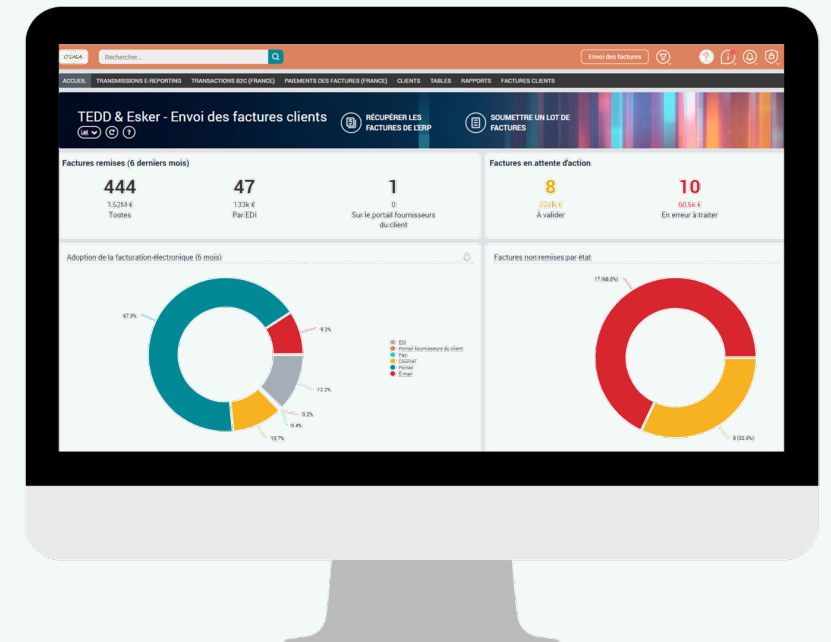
O'CALA

Rechercher...

Envoi des factures

ACCUEIL TRANSMISSIONS E-REPORTING TRANSACTIONS B2C (FRANCE) PAIEMENTS DES FACTURES (FRANCE) CLIENTS TABLES RAPPORTS FACTURES CLIENTS

TEDD & Esker - Envoi des factures clients

RÉCUPÉRER LES FACTURES DE L'ERP

SOUMETTRE UN LOT DE FACTURES

Factures remises (6 derniers mois)

444
1,52M €
Toutes

47
133k €
Par EDI

1
0
Sur le portail fournisseurs du client

Factures en attente d'action

8
23,6k €
À valider

10
60,5k €
En erreur à traiter

Adoption de la facturation électronique (6 mois)

67.3%
9.2%
13.2%
3.2%
0.4%
10.7%

EDI
Portail fournisseurs du client
Fax
Courrier
Portail
Email

Factures non remises par état

17 (68.0%)
8 (32.0%)